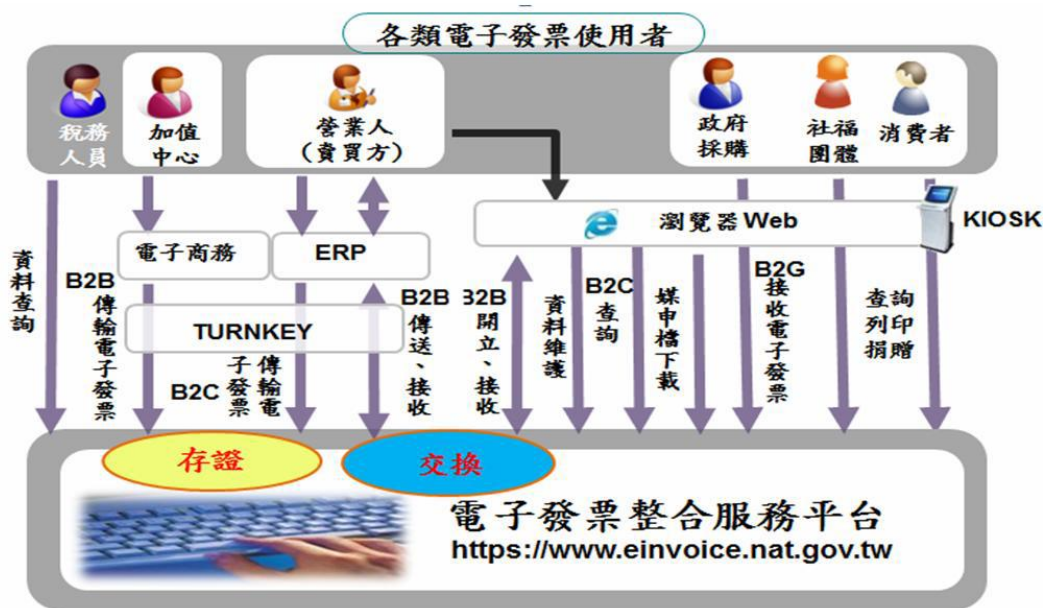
各類電子發票使用者

稅務人員

加值中心

營業人(賣買方)

政府採購

社福團體

消費者

瀏覽器 Web

KIOSK

電子商務

ERP

TURNKEY

資料查詢

B2B 傳輸電子發票

B2C 傳輸電子發票

B2B 傳送、接收

B2B 開立、接收

資料維護

B2C 查詢

媒申檔下載

B2G 接收電子發票

查詢列印捐贈

存證

交換

電子發票整合服務平台
https://www.einvoice.nat.gov.tw